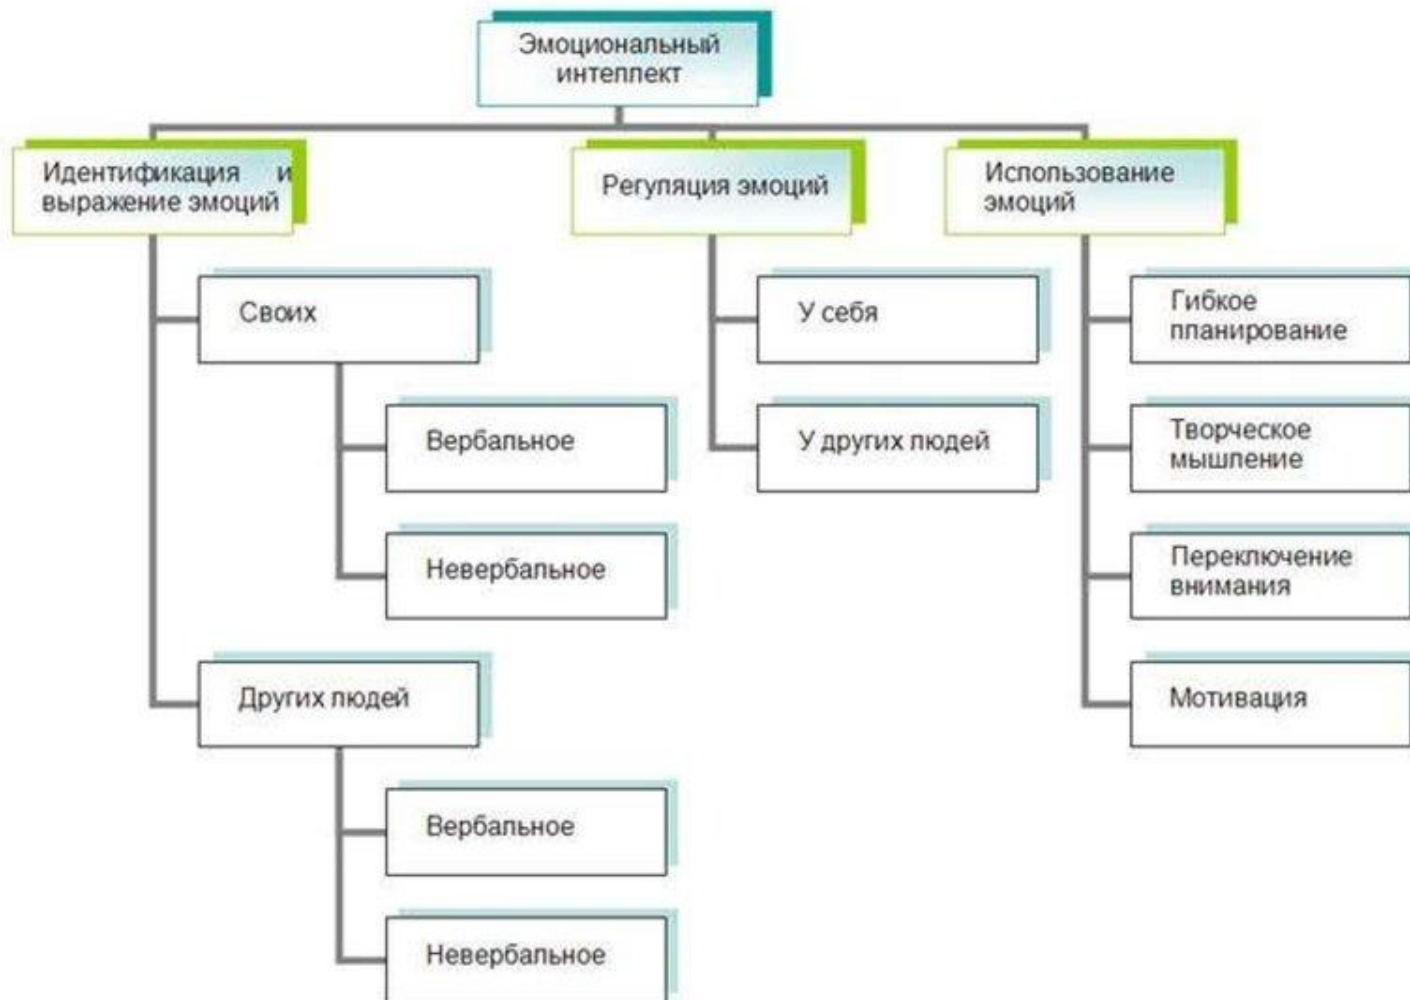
Эмоциональный интеллект

Идентификация и выражение эмоций

Своих

Вербальное

Невербальное

Других людей

Вербальное

Невербальное

Регуляция эмоций

У себя

У других людей

Использование эмоций

Гибкое планирование

Творческое мышление

Переключение внимания

Мотивация